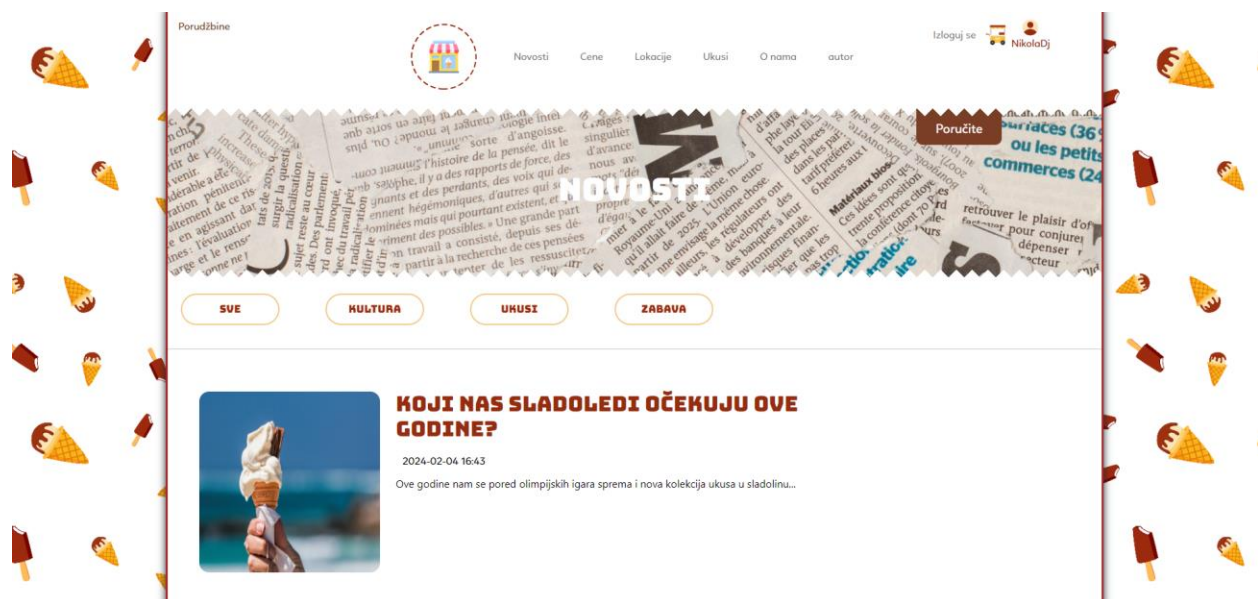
Porudžbine

Novosti Cene Lokacije Ukusi O nama autor

Izloguj se NikolaDj

Poručite

NOVOSTI

SVE KULTURA UKUSI ZABAVA

KOJI NAS SLADOLEDI OČEKUJU OVE GODINE?

2024-02-04 16:43

Ove godine nam se pored olimpijskih igara sprema i nova kolekcija ukusa u sladolinu...